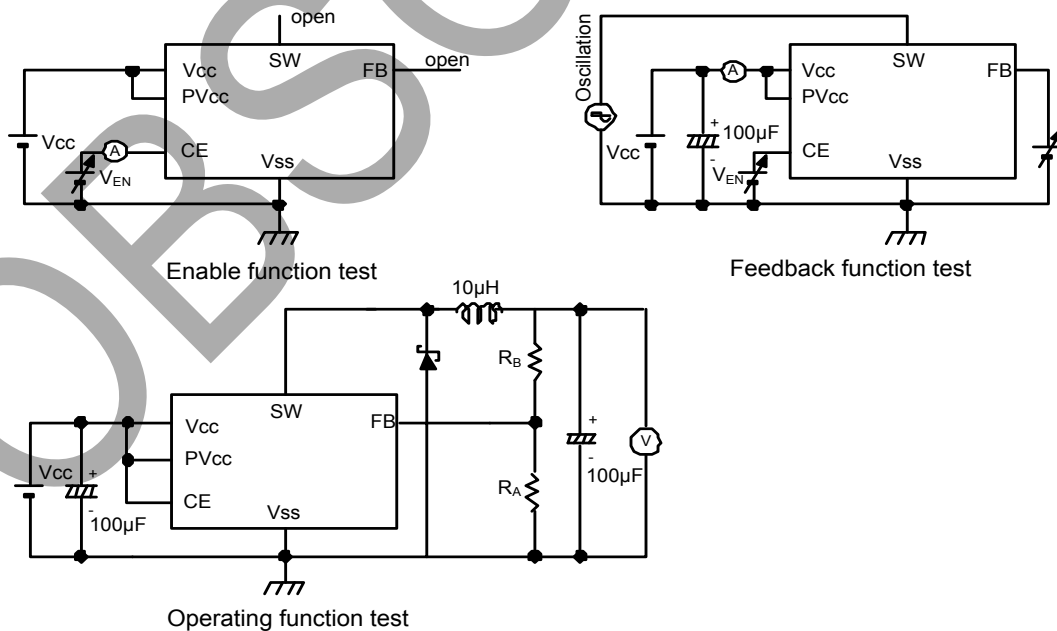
open
Vcc
SW
FB
open
PVcc
Vcc
A
CE
Vss
$V_{EN}$
Enable function test

Oscillation
A
Vcc
SW
FB
PVcc
Vcc
+
100μF
-
CE
$V_{EN}$
Vss
Feedback function test

10μH
$R_B$
SW
Vcc
FB
+
V
PVcc
Vcc
+
-
$R_A$
100μF
CE
-
Vss
100μF
Operating function test